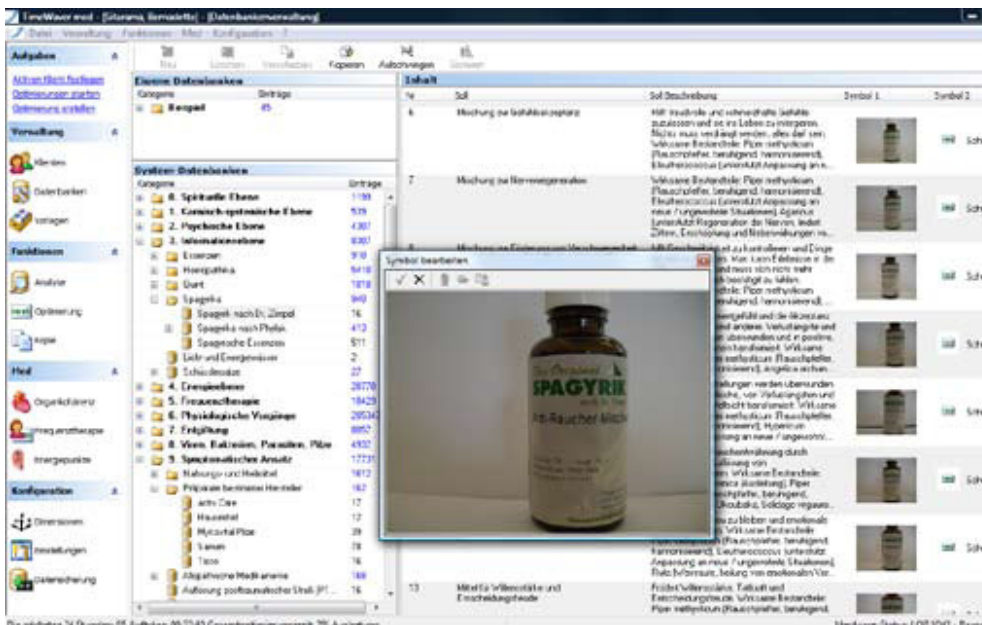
TimeWaver med - [Sitorana, Bernadette] - [Datenbankenverwaltung]

Datei Verwaltung Funktionen Med Konfiguration ?

Aufgaben

Aktiven Client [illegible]

Optimierungen starten

Optimierung erstellen

Verwaltung

Klienten

Datenbanken

Vorlagen

Funktionen

Analyse

Optimierung

Kopie

Med

Organfunktionen

Frequenztherapie

Energiepunkte

Konfiguration

Dimensionen

Einstellungen

Datensicherung

Neu Löschen Verschieben Kopieren Aufschwingen Sichern

Eigene Datenbanken

| Kategorie | Einträge |
|---|---|
| Beispiel | 85 |

System-Datenbanken

| Kategorie | Einträge |
|---|---|
| 0. Spirituelle Ebene | 1199 |
| 1. Kosmisch-systemische Ebene | 539 |
| 2. Psychische Ebene | 4387 |
| 3. Informationsebene | 8307 |
| Essenzen | 910 |
| Homöopathica | 5418 |
| Quant | 1878 |
| Spagyrik | 940 |
| Spagyrik nach Dr. Zimpel | 16 |
| Spagyrik nach Phylak | 413 |
| Spagyrische Essenzen | 511 |
| Licht und Energiewesen | 2 |
| Schüsslersalze | 27 |
| 4. Energieebene | 28770 |
| 5. Frequenztherapie | 18429 |
| 6. Physiologische Vorgänge | 28534 |
| 7. Entgiftung | 8957 |
| 8. Viren, Bakterien, Parasiten, Pilze | 4932 |
| 9. Symptomatischer Ansatz | 17731 |
| Nahrungs- und Heilmittel | 1612 |
| Präparate bestimmter Hersteller | 162 |
| aktiv Care | 17 |
| Hausmittel | 12 |
| Mycorrhel Pilze | 39 |
| Samen | 28 |
| Tiere | 16 |
| Allopathische Medikamente | 169 |
| Auflösung postbiotischer Strukt (P) | 16 |

Inhalt

| Nr | Soll | Soll Beschreibung | Symbol 1 | Symbol 2 |
|---|---|---|---|---|
| 6 | Mischung zur Gefühlsakzeptanz | Hilft traumatische und schmerzhafte Gefühle zuzulassen und sie ins Leben zu integrieren. Nichts muss verdrängt werden, alles darf sein. Wirksame Bestandteile: Piper methysticum (Rauschpfeffer, beruhigend, harmonisierend), Eleutherococcus (unterstützt Anpassung an n... | | Sch |
| 7 | Mischung zur Nervenregeneration | Wirksame Bestandteile: Piper methysticum (Rauschpfeffer, beruhigend, harmonisierend), Eleutherococcus (unterstützt Anpassung an neue / ungewohnte Situationen), Agaricus (unterstützt Regeneration der Nerven, lindert Zittern, Erschöpfung und Nebenwirkungen vo... | | Sch |
| 8 | Mischung zur Förderung von Verantwortungsbewusstsein | Hilft Geschehnisse auf zu kontrollieren und Dinge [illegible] lassen. Man kann Erlebnisse in die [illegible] und muss sich nicht mehr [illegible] beschäftigt zu fühlen. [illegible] Piper methysticum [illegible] harmonisierend, ... | | Sch |
| | | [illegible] Selbstwertgefühl und die Akzeptanz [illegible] und anderer. Verlustängste und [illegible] überwunden und in positive, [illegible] umgewandelt. Wirksame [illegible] sanft lösend, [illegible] (Rauschpfeffer, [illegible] Angelica archan... | | Sch |
| | | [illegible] Bindungen werden überwunden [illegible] Wirksame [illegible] (Rauschpfeffer, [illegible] Hypericum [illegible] an neue / ungewohnt... | | Sch |
| | | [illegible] Entscheidungsfindung durch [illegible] Wirksame Bestandteile: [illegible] Piper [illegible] beruhigend, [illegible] Solidago regenera... | | Sch |
| | | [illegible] zu lieben und emotionale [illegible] Wirksame Bestandteile: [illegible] (Rauschpfeffer, beruhigend, harmonisierend), Eleutherococcus (unterstützt Anpassung an neue / ungewohnte Situationen), Ratio (Wermut, lindert von emotionalen Ver... | | Sch |
| 13 | Mittel für Willensstärke und Entscheidungsfreude | Fördert Willenskraft, Tatkraft und Entscheidungsfreude. Wirksame Bestandteile: Piper methysticum (Rauschpfeffer, beruhigend, | | |

Symbol bearbeiten

Das Original SPAGYRIK Anti-Raucher-Mischung

Die geladenen 74 Einträge 85 Aufgaben 00:22:43 Gesamtaufgaben gemacht 79 Aufgaben

Hardware-Status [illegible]